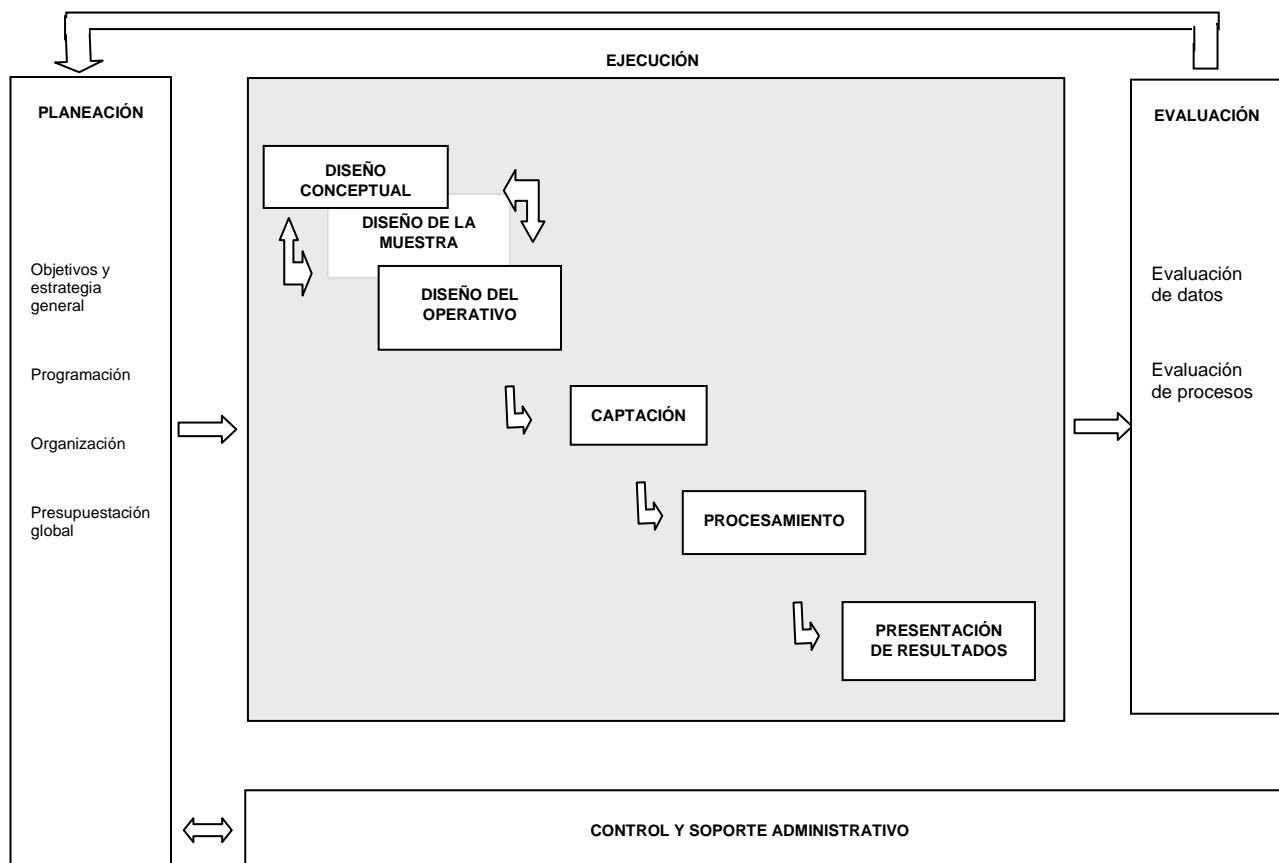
EJECUCIÓN

PLANEACIÓN

Objetivos y estrategia general

Programación

Organización

Presupuestación global

DISEÑO CONCEPTUAL

DISEÑO DE LA MUESTRA

DISEÑO DEL OPERATIVO

CAPTACIÓN

PROCESAMIENTO

PRESENTACIÓN DE RESULTADOS

EVALUACIÓN

Evaluación de datos

Evaluación de procesos

CONTROL Y SOPORTE ADMINISTRATIVO